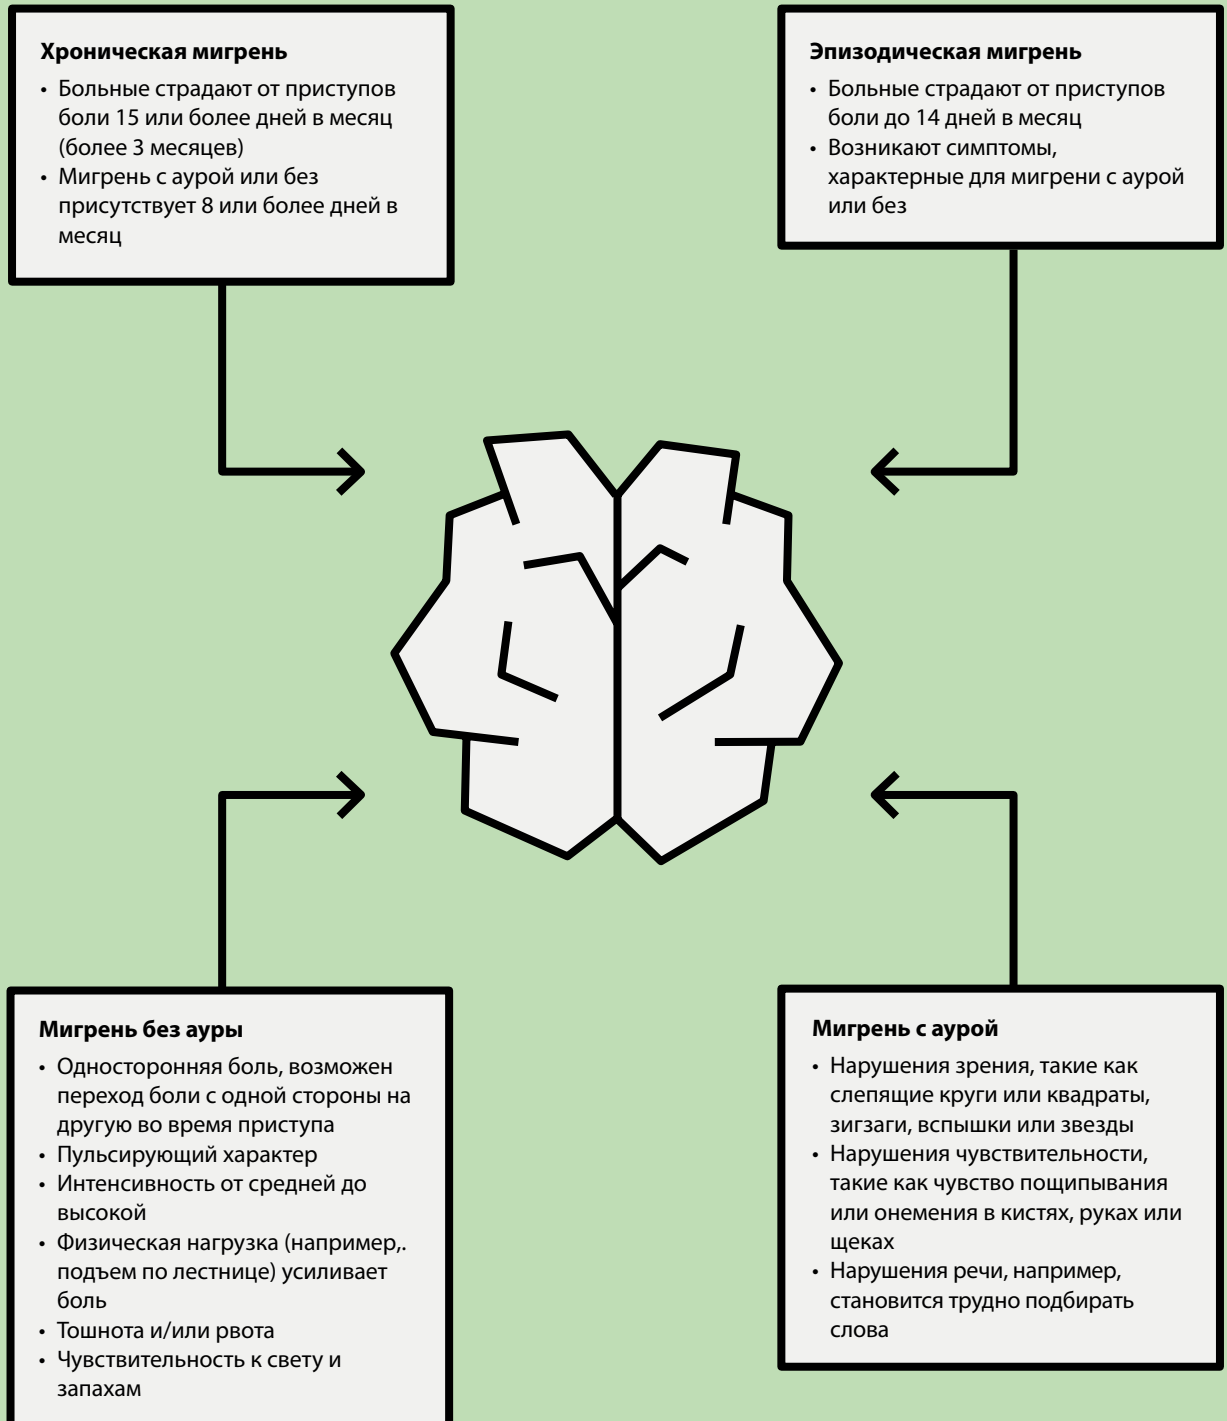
**Хроническая мигрень**
- Больные страдают от приступов боли 15 или более дней в месяц (более 3 месяцев)
- Мигрень с аурой или без присутствует 8 или более дней в месяц

**Эпизодическая мигрень**
- Больные страдают от приступов боли до 14 дней в месяц
- Возникают симптомы, характерные для мигрени с аурой или без

**Мигрень без ауры**
- Односторонняя боль, возможен переход боли с одной стороны на другую во время приступа
- Пульсирующий характер
- Интенсивность от средней до высокой
- Физическая нагрузка (например,. подъем по лестнице) усиливает боль
- Тошнота и/или рвота
- Чувствительность к свету и запахам

**Мигрень с аурой**
- Нарушения зрения, такие как слепящие круги или квадраты, зигзаги, вспышки или звезды
- Нарушения чувствительности, такие как чувство пощипывания или онемения в кистях, руках или щеках
- Нарушения речи, например, становится трудно подбирать слова